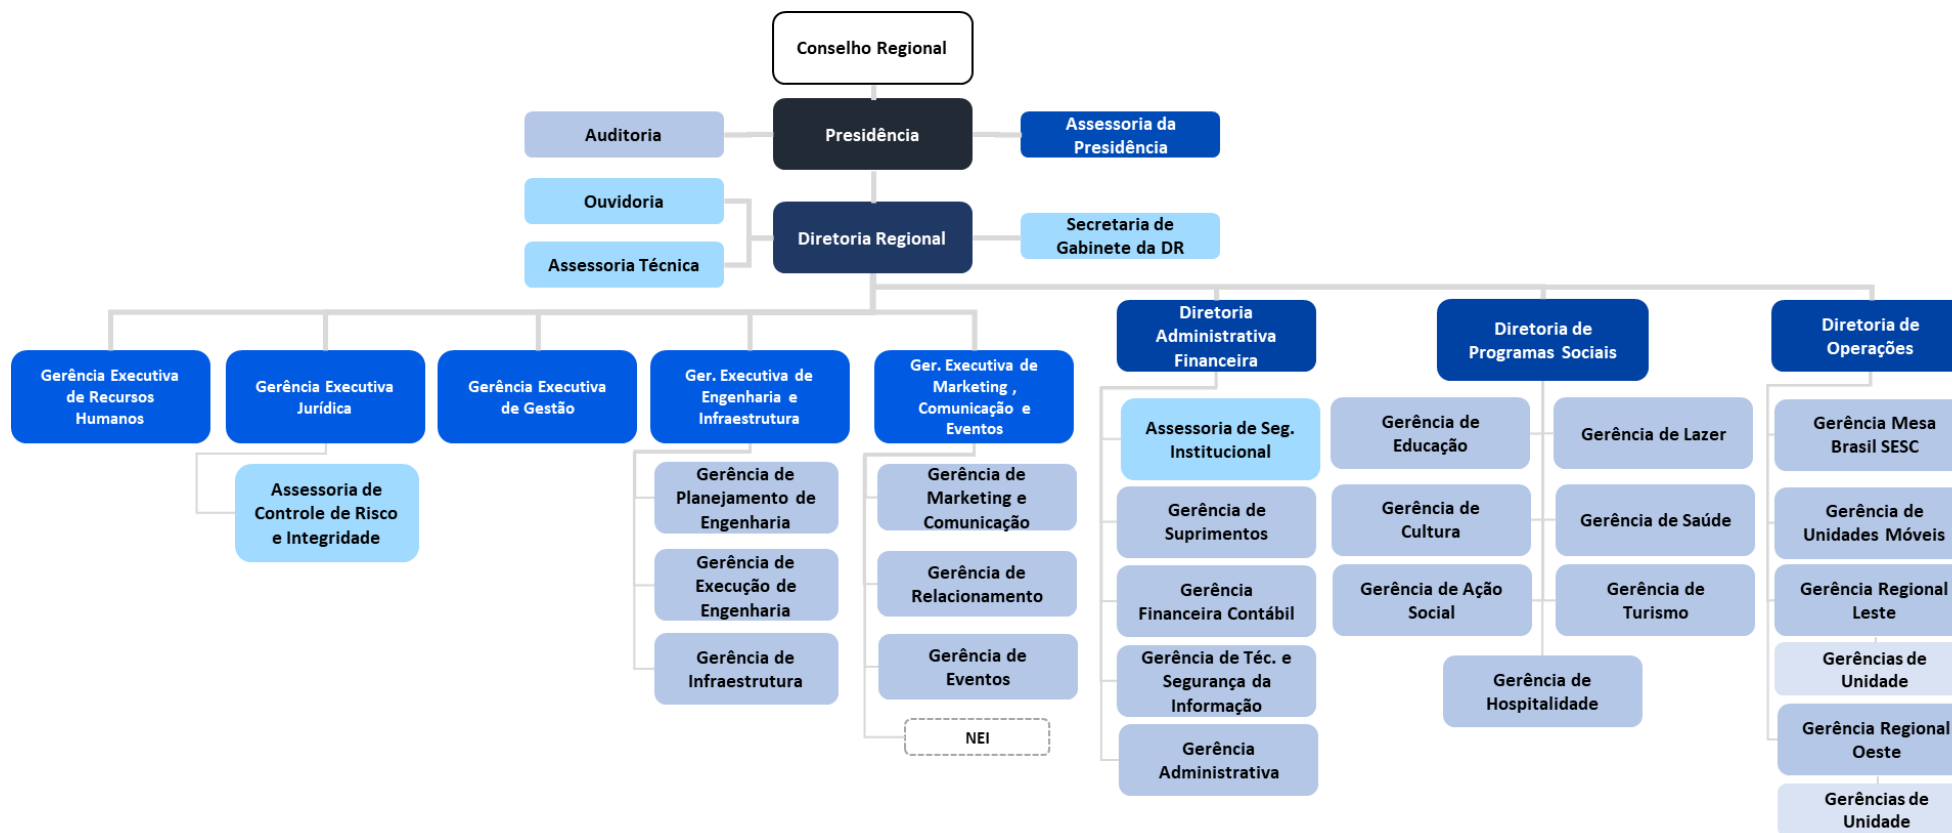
Conselho Regional

Auditoria

Presidência

Assessoria da Presidência

Ouvidoria

Assessoria Técnica

Diretoria Regional

Secretaria de Gabinete da DR

Gerência Executiva de Recursos Humanos

Gerência Executiva Jurídica

Assessoria de Controle de Risco e Integridade

Gerência Executiva de Gestão

Ger. Executiva de Engenharia e Infraestrutura

Gerência de Planejamento de Engenharia

Gerência de Execução de Engenharia

Gerência de Infraestrutura

Ger. Executiva de Marketing , Comunicação e Eventos

Gerência de Marketing e Comunicação

Gerência de Relacionamento

Gerência de Eventos

NEI

Diretoria Administrativa Financeira

Assessoria de Seg. Institucional

Gerência de Suprimentos

Gerência Financeira Contábil

Gerência de Téc. e Segurança da Informação

Gerência Administrativa

Diretoria de Programas Sociais

Gerência de Educação

Gerência de Lazer

Gerência de Cultura

Gerência de Saúde

Gerência de Ação Social

Gerência de Turismo

Gerência de Hospitalidade

Diretoria de Operações

Gerência Mesa Brasil SESC

Gerência de Unidades Móveis

Gerência Regional Leste

Gerências de Unidade

Gerência Regional Oeste

Gerências de Unidade